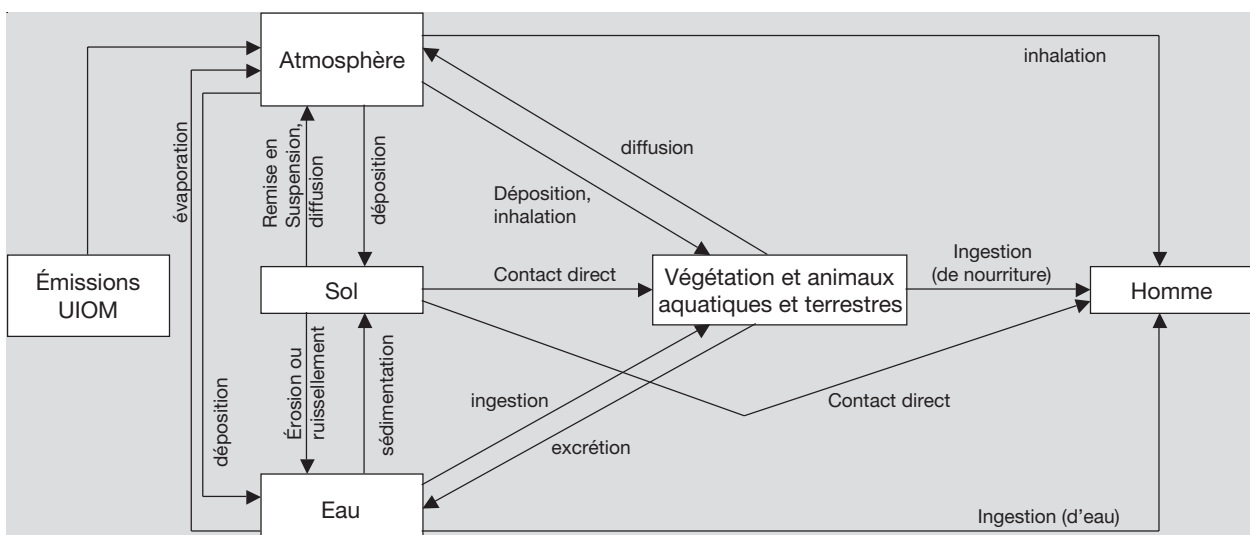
Atmosphère

inhalation

évaporation

Remise en Suspension, diffusion

déposition

diffusion

Déposition, inhalation

Émissions UIOM

Sol

Contact direct

Végétation et animaux aquatiques et terrestres

Ingestion (de nourriture)

Homme

Érosion ou ruissellement

sédimentation

déposition

ingestion

Contact direct

excrétion

Eau

Ingestion (d'eau)